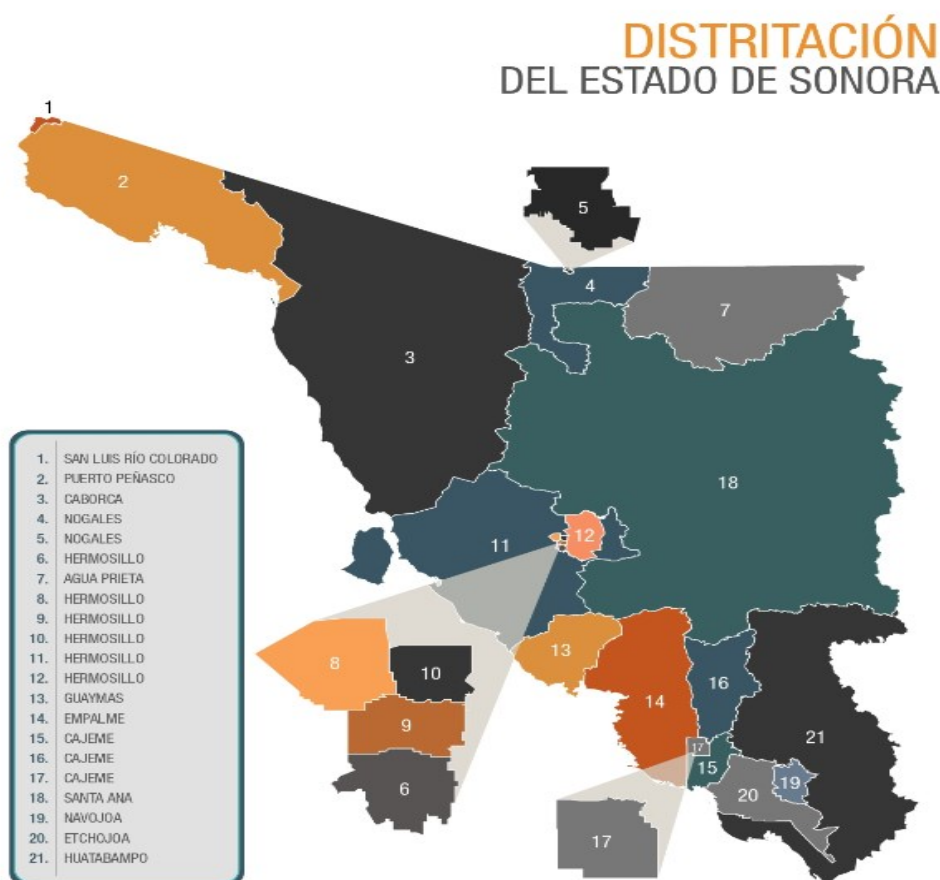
DISTRITACIÓN
DEL ESTADO DE SONORA

1
2
5
4
7
3
18
11
12
8
10
13
14
16
9
21
15
19
20
6
17

1. SAN LUIS RÍO COLORADO
2. PUERTO PEÑASCO
3. CABORCA
4. NOGALES
5. NOGALES
6. HERMOSILLO
7. AGUA PRIETA
8. HERMOSILLO
9. HERMOSILLO
10. HERMOSILLO
11. HERMOSILLO
12. HERMOSILLO
13. GUAYMAS
14. EMPALME
15. CAJEME
16. CAJEME
17. CAJEME
18. SANTA ANA
19. NAVOJOA
20. ETCHOJOA
21. HUATABAMPO